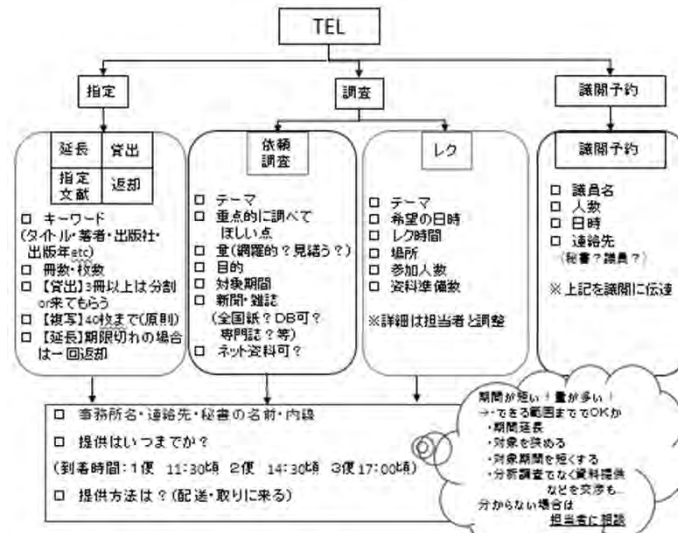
TEL

指定

調査

議閲予約

| 延長 | 貸出 |
|---|---|
| 指定文献 | 返却 |

□ キーワード
(タイトル・著者・出版社・出版年etc)
□ 冊数・枚数
□ 【貸出】3冊以上は分割or来てもらう
□ 【複写】40枚まで(原則)
□ 【延長】期限切れの場合は一回返却

依頼調査

□ テーマ
□ 重点的に調べてほしい点
□ 量(網羅的？見繕う？)
□ 目的
□ 対象期間
□ 新聞・雑誌
(全国紙？DB可？専門誌？等)
□ ネット資料可？

レク

□ テーマ
□ 希望の日時
□ レク時間
□ 場所
□ 参加人数
□ 資料準備数

※詳細は担当者と調整

議閲予約

□ 議員名
□ 人数
□ 日時
□ 連絡先
(秘書？議員？)

※上記を議閲に伝達

□ 事務所名・連絡先・秘書の名前・内線

□ 提供はいつまでか？

(到着時間:1便 11:30頃 2便 14:30頃 3便17:00頃)

□ 提供方法は？(配送・取りに来る)

期間が短い！量が多い！
→・できる範囲まででOKか
・期間延長
・対象を絞める
・対象期間を短くする
・分析調査でなく資料提供などを交渉も…
分からない場合は
担当者に相談